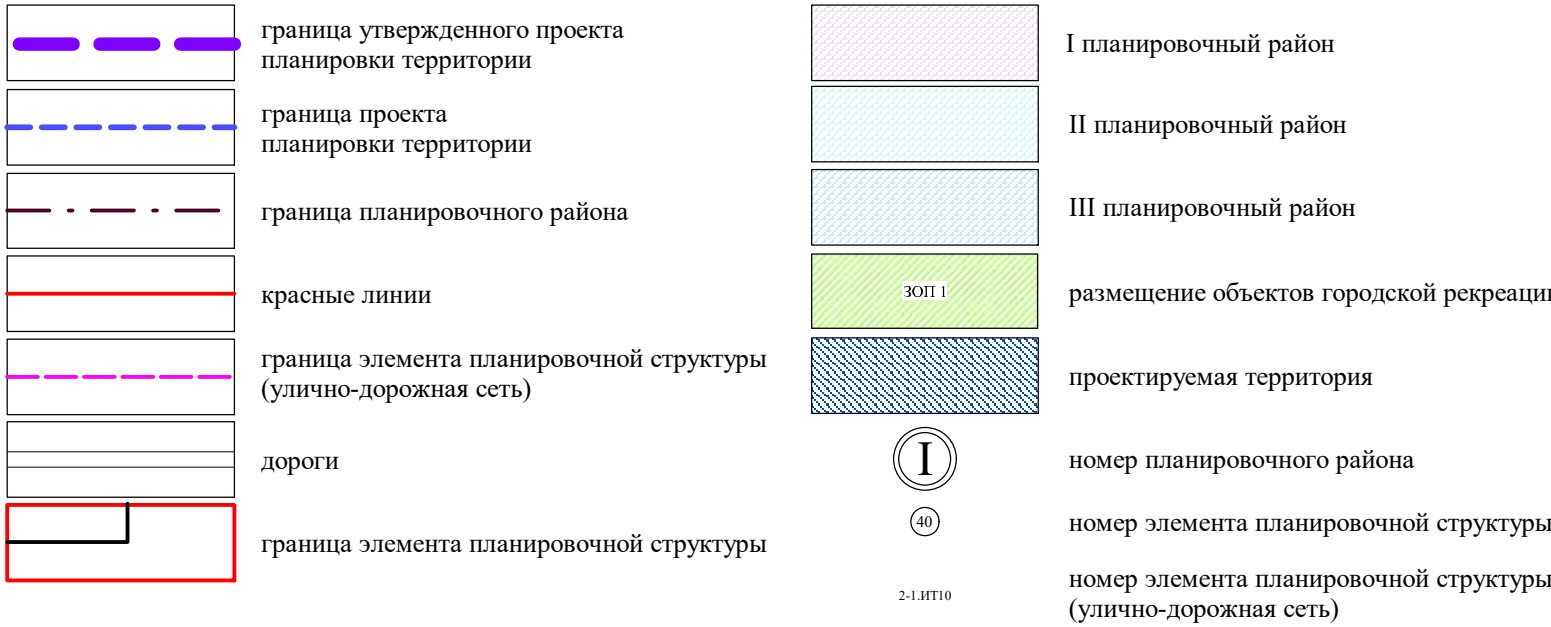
граница утвержденного проекта планировки территории

граница проекта планировки территории

граница планировочного района

красные линии

граница элемента планировочной структуры (улично-дорожная сеть)

дороги

граница элемента планировочной структуры

I планировочный район

II планировочный район

III планировочный район

ЗОП 1

размещение объектов городской рекреаци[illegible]

проектируемая территория

I

номер планировочного района

40

номер элемента планировочной структуры

2-1.ИТ10

номер элемента планировочной структуры (улично-дорожная сеть)